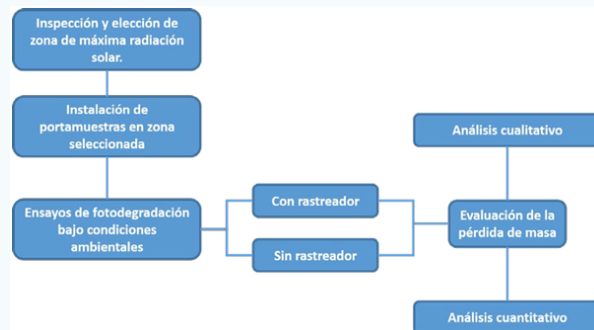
Inspección y elección de zona de máxima radiación solar.

Instalación de portamuestras en zona seleccionada

Ensayos de fotodegradación bajo condiciones ambientales

Con rastreador

Sin rastreador

Análisis cualitativo

Evaluación de la pérdida de masa

Análisis cuantitativo